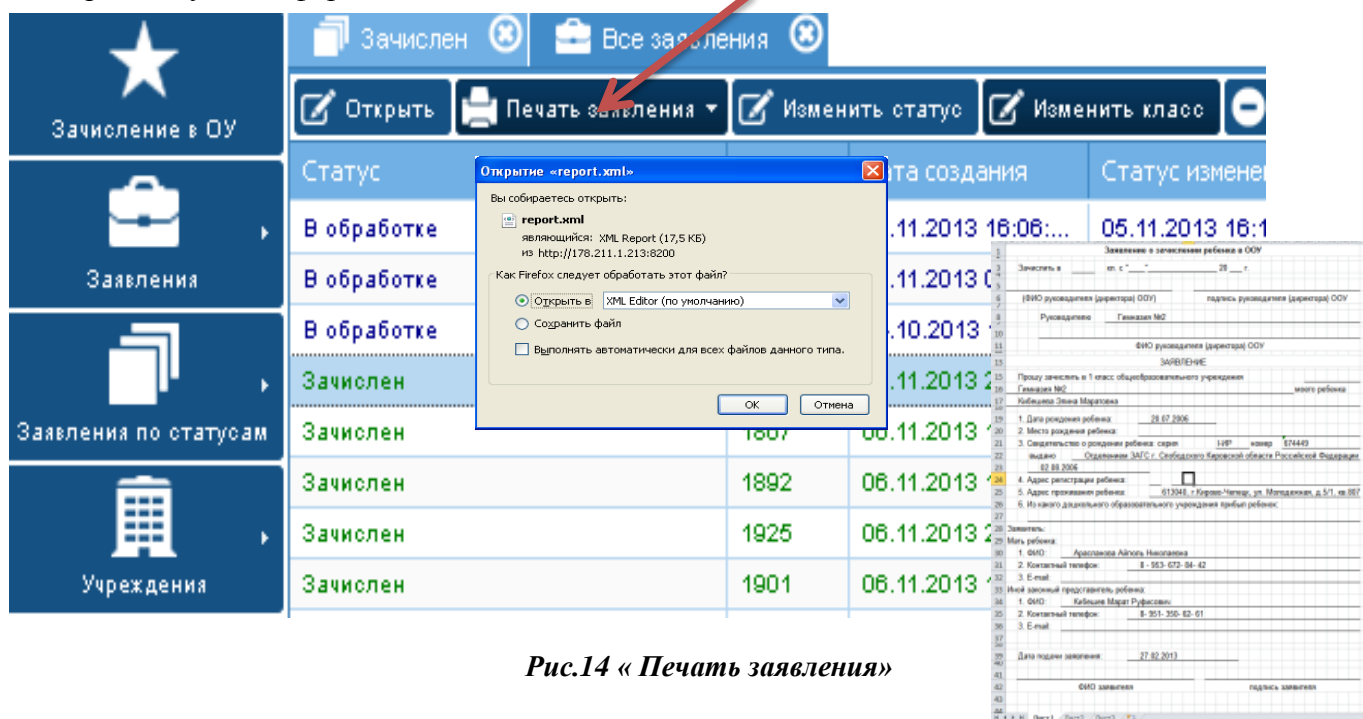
Зачисление в ОУ

Заявления

Заявления по статусам

Учреждения

Зачислен

Все заявления

Открыть

Печать заявления

Изменить статус

Изменить класс

| Статус | | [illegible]ата создания | Статус изменен |
|---|---|---|---|
| В обработке | | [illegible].11.2013 16:06:... | 05.11.2013 16:1 |
| В обработке | | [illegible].11.2013 0 | |
| В обработке | | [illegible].10.2013 | |
| Зачислен | | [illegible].11.2013 2 | |
| Зачислен | 1867 | 06.11.2013 | |
| Зачислен | 1892 | 06.11.2013 | |
| Зачислен | 1925 | 06.11.2013 2 | |
| Зачислен | 1901 | 06.11.2013 | |

Открытие «report.xml»

Вы собираетесь открыть:

report.xml

являющийся: XML Report (17,5 КБ)

из http://178.211.1.213:8200

Как Firefox следует обработать этот файл?

Открыть в XML Editor (по умолчанию)

Сохранить файл

Выполнять автоматически для всех файлов данного типа.

ОК

Отмена

Заявление о зачислении ребенка в ООУ

Зачислить в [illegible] кл. с "___" __________ 20 ___ г.

(ФИО руководителя (директора) ООУ) подпись руководителя (директора) ООУ

Руководителю Гимназия №2

ФИО руководителя (директора) ООУ

ЗАЯВЛЕНИЕ

Прошу зачислить в 1 класс общеобразовательного учреждения

Гимназия №2 моего ребенка

Кибишева Элина Маратовна

1. Дата рождения ребенка: 28.07.2006

2. Место рождения ребенка:

3. Свидетельство о рождении ребенка: серия I-ИР номер 674449

выдано Отделением ЗАГС г. Свободного Кировской области Российской Федерации

02.08.2006

4. Адрес регистрации ребенка:

5. Адрес проживания ребенка: 613040, г.Кирово-Чепецк, ул. Молодежная, д.5/1, кв.807

6. Из какого дошкольного образовательного учреждения прибыл ребенок:

Заявитель:

Мать ребенка:

1. ФИО: Арасланова Айголь Николаевна

2. Контактный телефон: 8 - 953- 672- 84- 42

3. E-mail:

Иной законный представитель ребенка:

1. ФИО: Кибишев Марат Руфасович

2. Контактный телефон: 8- 951- 350- 62- 61

3. E-mail:

Дата подачи заявления: 27.02.2013

ФИО заявителя подпись заявителя

Рис.14 « Печать заявления»